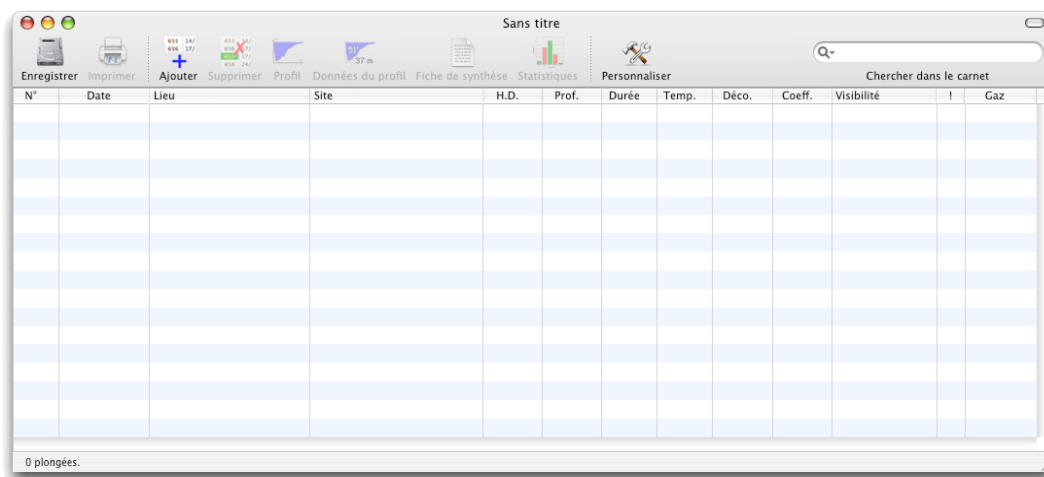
Sans titre

Enregistrer Imprimer Ajouter Supprimer Profil Données du profil Fiche de synthèse Statistiques Personnaliser

Chercher dans le carnet

| N° | Date | Lieu | Site | H.D. | Prof. | Durée | Temp. | Déco. | Coeff. | Visibilité | ! | Gaz |
|---|---|---|---|---|---|---|---|---|---|---|---|---|

0 plongées.